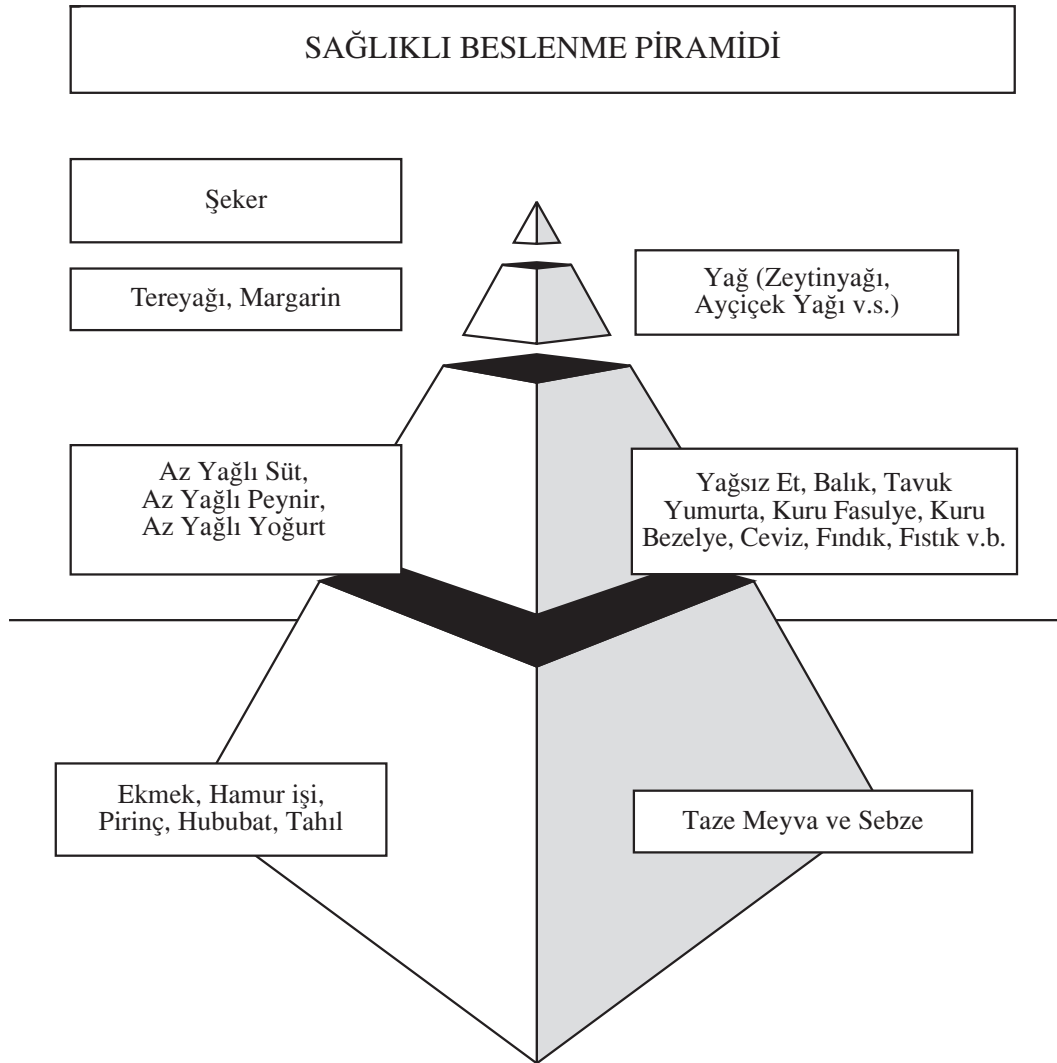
SAĞLIKLI BESLENME PİRAMİDİ

Şeker

Tereyağı, Margarin

Yağ (Zeytinyağı, Ayçiçek Yağı v.s.)

Az Yağlı Süt, Az Yağlı Peynir, Az Yağlı Yoğurt

Yağsız Et, Balık, Tavuk Yumurta, Kuru Fasulye, Kuru Bezelye, Ceviz, Fındık, Fıstık v.b.

Ekmek, Hamur işi, Pirinç, Hububat, Tahıl

Taze Meyva ve Sebze